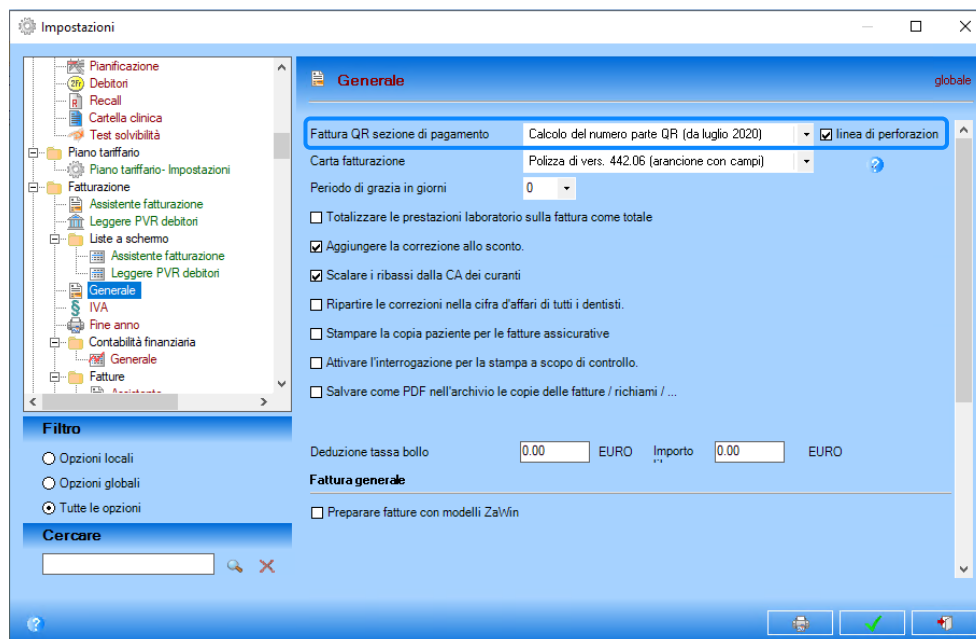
Impostazioni

Pianificazione
Debitori
Recall
Cartella clinica
Test solvibilità
Piano tariffario
Piano tariffario- Impostazioni
Fatturazione
Assistente fatturazione
Leggere PVR debitori
Liste a schermo
Assistente fatturazione
Leggere PVR debitori
Generale
IVA
Fine anno
Contabilità finanziaria
Generale
Fatture
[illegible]

Filtro
Opzioni locali
Opzioni globali
Tutte le opzioni

Cercare

Generale
globale

Fattura QR sezione di pagamento | Calcolo del numero parte QR (da luglio 2020) | linea di perforazion
Carta fatturazione | Polizza di vers. 442.06 (arancione con campi)
Periodo di grazia in giorni | 0

Totalizzare le prestazioni laboratorio sulla fattura come totale
Aggiungere la correzione allo sconto.
Scalare i ribassi dalla CA dei curanti
Ripartire le correzioni nella cifra d'affari di tutti i dentisti.
Stampare la copia paziente per le fatture assicurative
Attivare l'interrogazione per la stampa a scopo di controllo.
Salvare come PDF nell'archivio le copie delle fatture / richiami / ...

Deduzione tassa bollo 0.00 EURO Importo 0.00 EURO

Fattura generale
Preparare fatture con modelli ZaWin